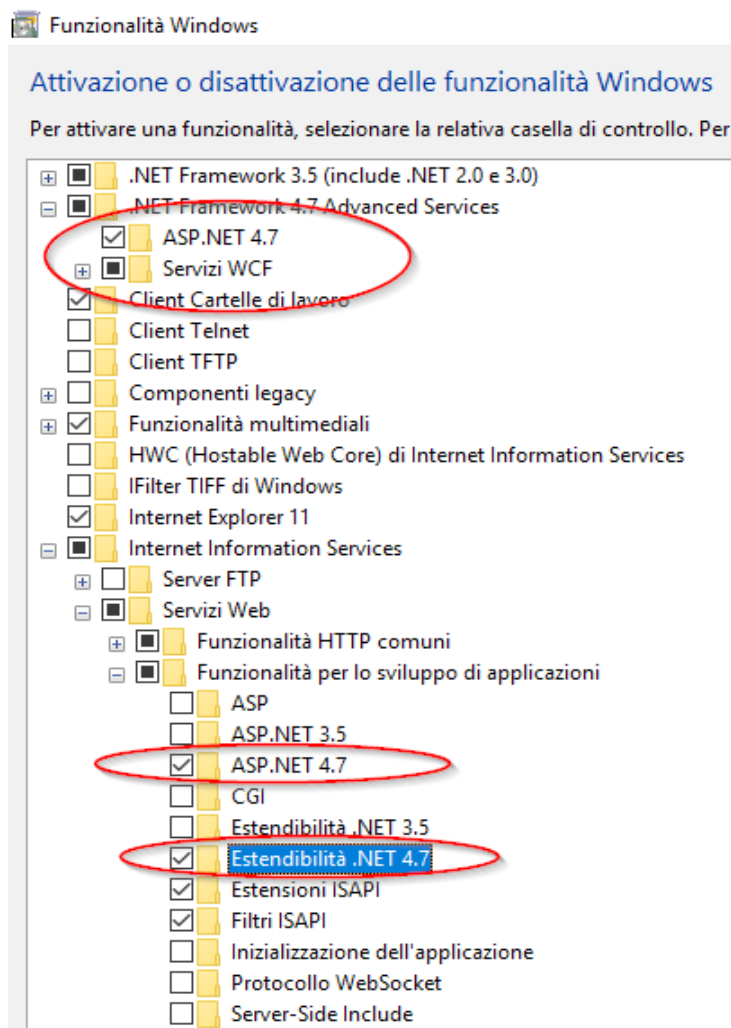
Funzionalità Windows

Attivazione o disattivazione delle funzionalità Windows

Per attivare una funzionalità, selezionare la relativa casella di controllo. Per

.NET Framework 3.5 (include .NET 2.0 e 3.0)
.NET Framework 4.7 Advanced Services
ASP.NET 4.7
Servizi WCF
Client Cartelle di lavoro
Client Telnet
Client TFTP
Componenti legacy
Funzionalità multimediali
HWC (Hostable Web Core) di Internet Information Services
IFilter TIFF di Windows
Internet Explorer 11
Internet Information Services
Server FTP
Servizi Web
Funzionalità HTTP comuni
Funzionalità per lo sviluppo di applicazioni
ASP
ASP.NET 3.5
ASP.NET 4.7
CGI
Estendibilità .NET 3.5
Estendibilità .NET 4.7
Estensioni ISAPI
Filtri ISAPI
Inizializzazione dell'applicazione
Protocollo WebSocket
Server-Side Include